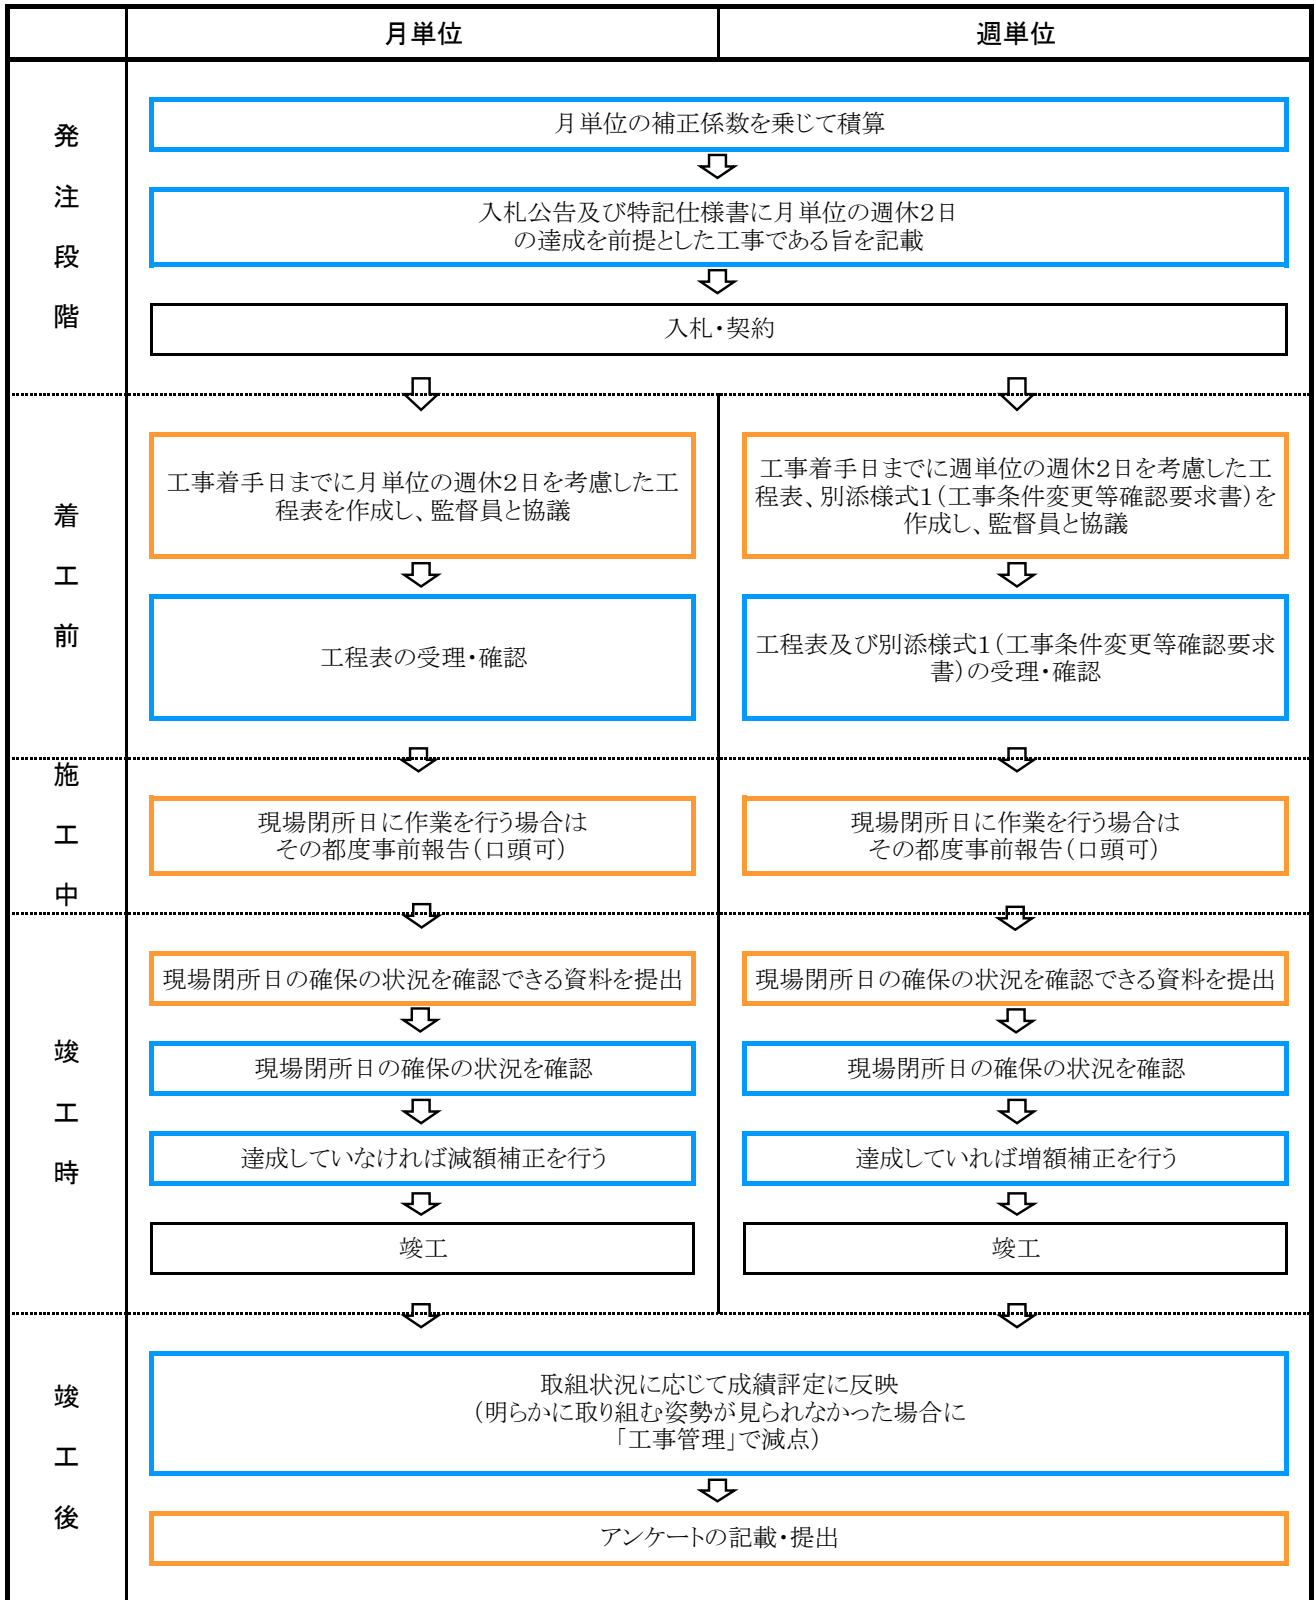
月単位

週単位

発注段階

月単位の補正係数を乗じて積算

入札公告及び特記仕様書に月単位の週休2日の達成を前提とした工事である旨を記載

入札・契約

着工前

工事着手日までに月単位の週休2日を考慮した工程表を作成し、監督員と協議

工程表の受理・確認

工事着手日までに週単位の週休2日を考慮した工程表、別添様式1(工事条件変更等確認要求書)を作成し、監督員と協議

工程表及び別添様式1(工事条件変更等確認要求書)の受理・確認

施工中

現場閉所日に作業を行う場合はその都度事前報告(口頭可)

現場閉所日に作業を行う場合はその都度事前報告(口頭可)

竣工時

現場閉所日の確保の状況を確認できる資料を提出

現場閉所日の確保の状況を確認

達成していなければ減額補正を行う

竣工

現場閉所日の確保の状況を確認できる資料を提出

現場閉所日の確保の状況を確認

達成していれば増額補正を行う

竣工

竣工後

取組状況に応じて成績評定に反映
(明らかに取り組む姿勢が見られなかった場合に「工事管理」で減点)

アンケートの記載・提出